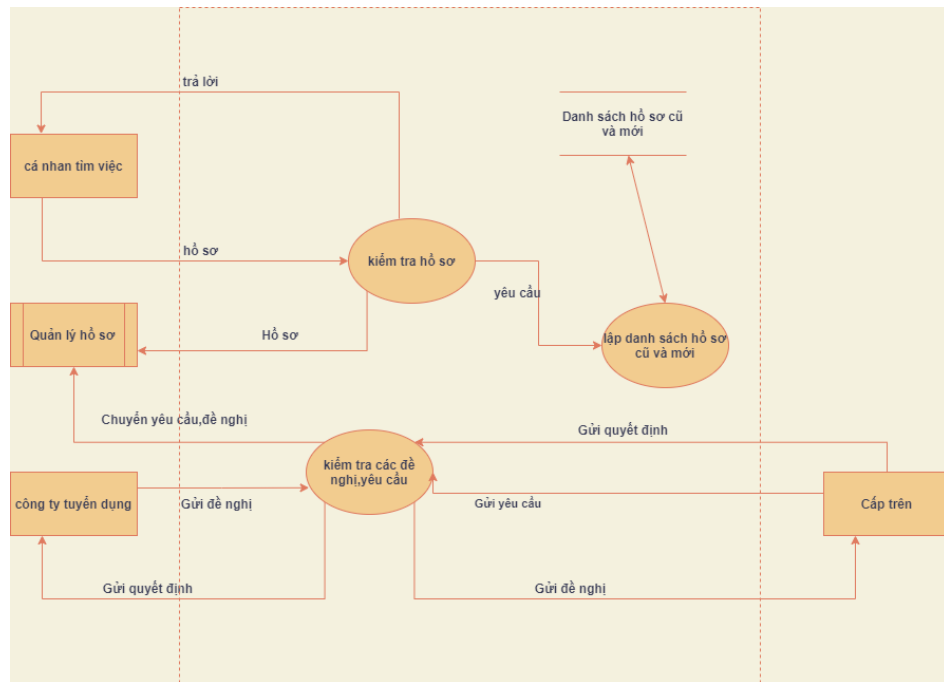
trả lời

Danh sách hồ sơ cũ và mới

cá nhan tìm việc

hồ sơ

kiểm tra hồ sơ

yêu cầu

Quản lý hồ sơ

Hồ sơ

lập danh sách hồ sơ cũ và mới

Chuyển yêu cầu,đề nghị

Gửi quyết định

kiểm tra các đề nghị,yêu cầu

công ty tuyển dụng

Gửi đề nghị

Gửi yêu cầu

Cấp trên

Gửi quyết định

Gửi đề nghị